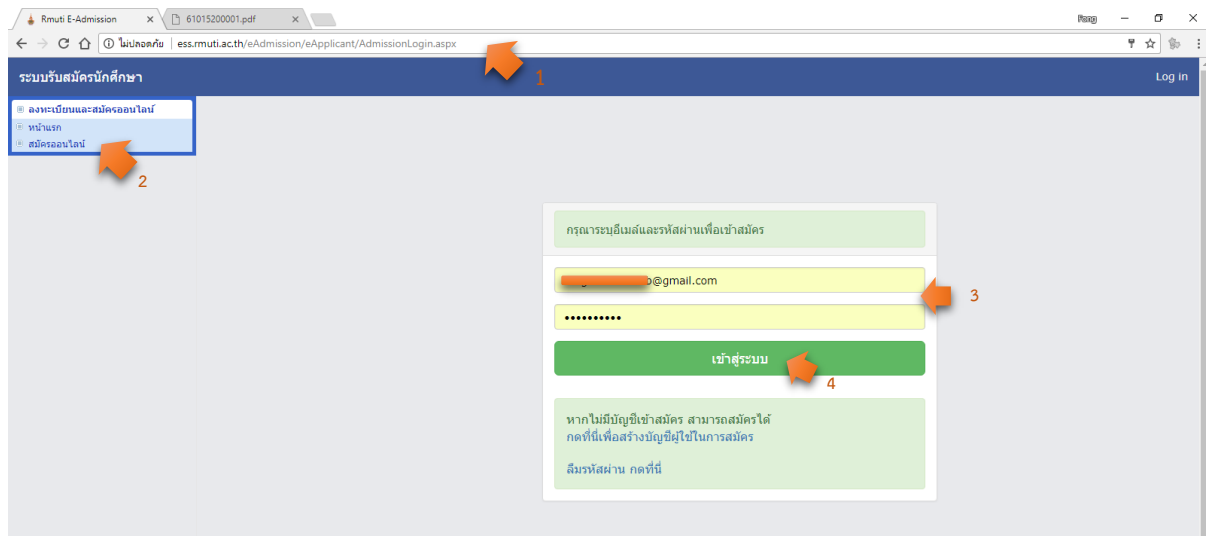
Rmuti E-Admission ×
61015200001.pdf ×
Pong
ไม่ปลอดภัย | ess.rmuti.ac.th/eAdmission/eApplicant/AdmissionLogin.aspx
ระบบรับสมัครนักศึกษา
Log in
1
ลงทะเบียนและสมัครออนไลน์
หน้าแรก
สมัครออนไลน์
2
กรุณาระบุอีเมล์และรหัสผ่านเพื่อเข้าสมัคร
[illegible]@gmail.com
••••••••••
3
เข้าสู่ระบบ
4
หากไม่มีบัญชีเข้าสมัคร สามารถสมัครได้
กดที่นี่เพื่อสร้างบัญชีผู้ใช้ในการสมัคร

ลืมรหัสผ่าน กดที่นี่